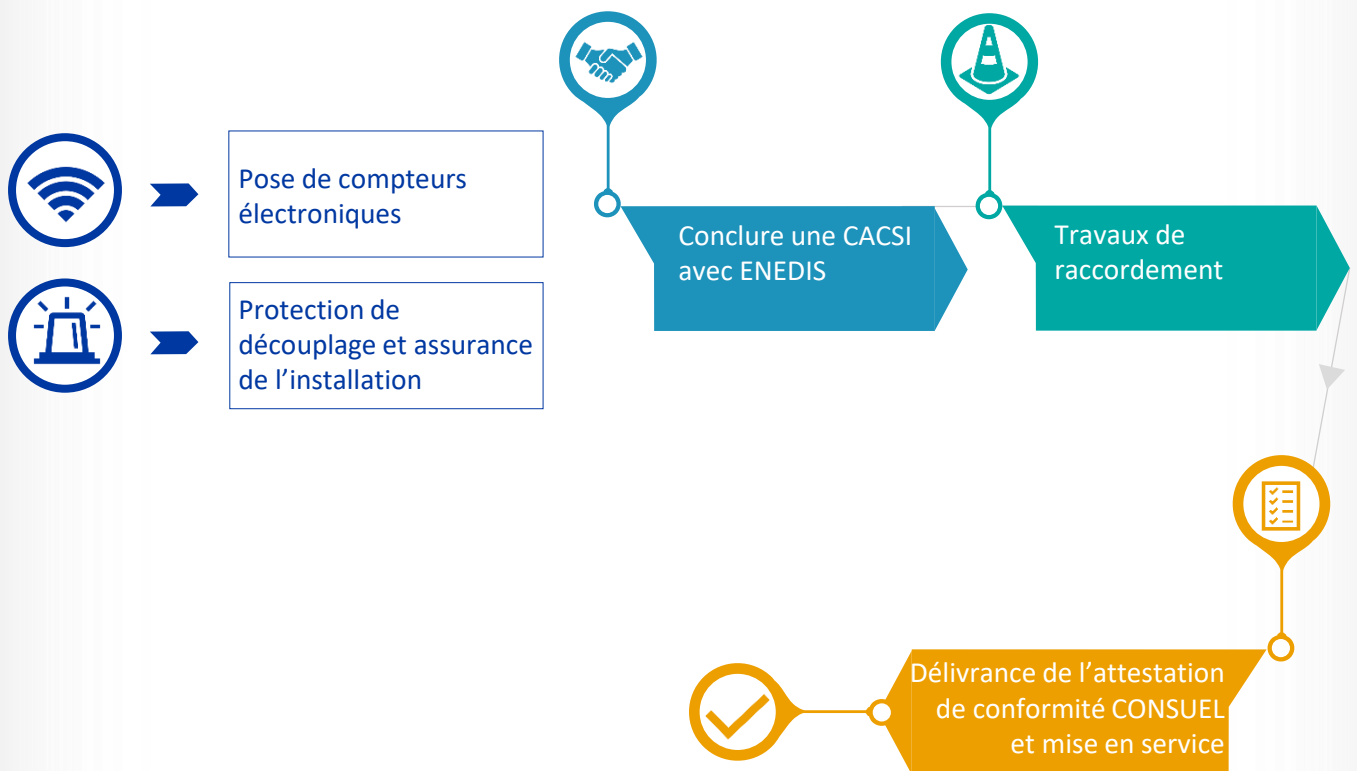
Pose de compteurs électroniques

Protection de découplage et assurance de l’installation

Conclure une CACSI avec ENEDIS

Travaux de raccordement

Délivrance de l’attestation de conformité CONSUEL et mise en service